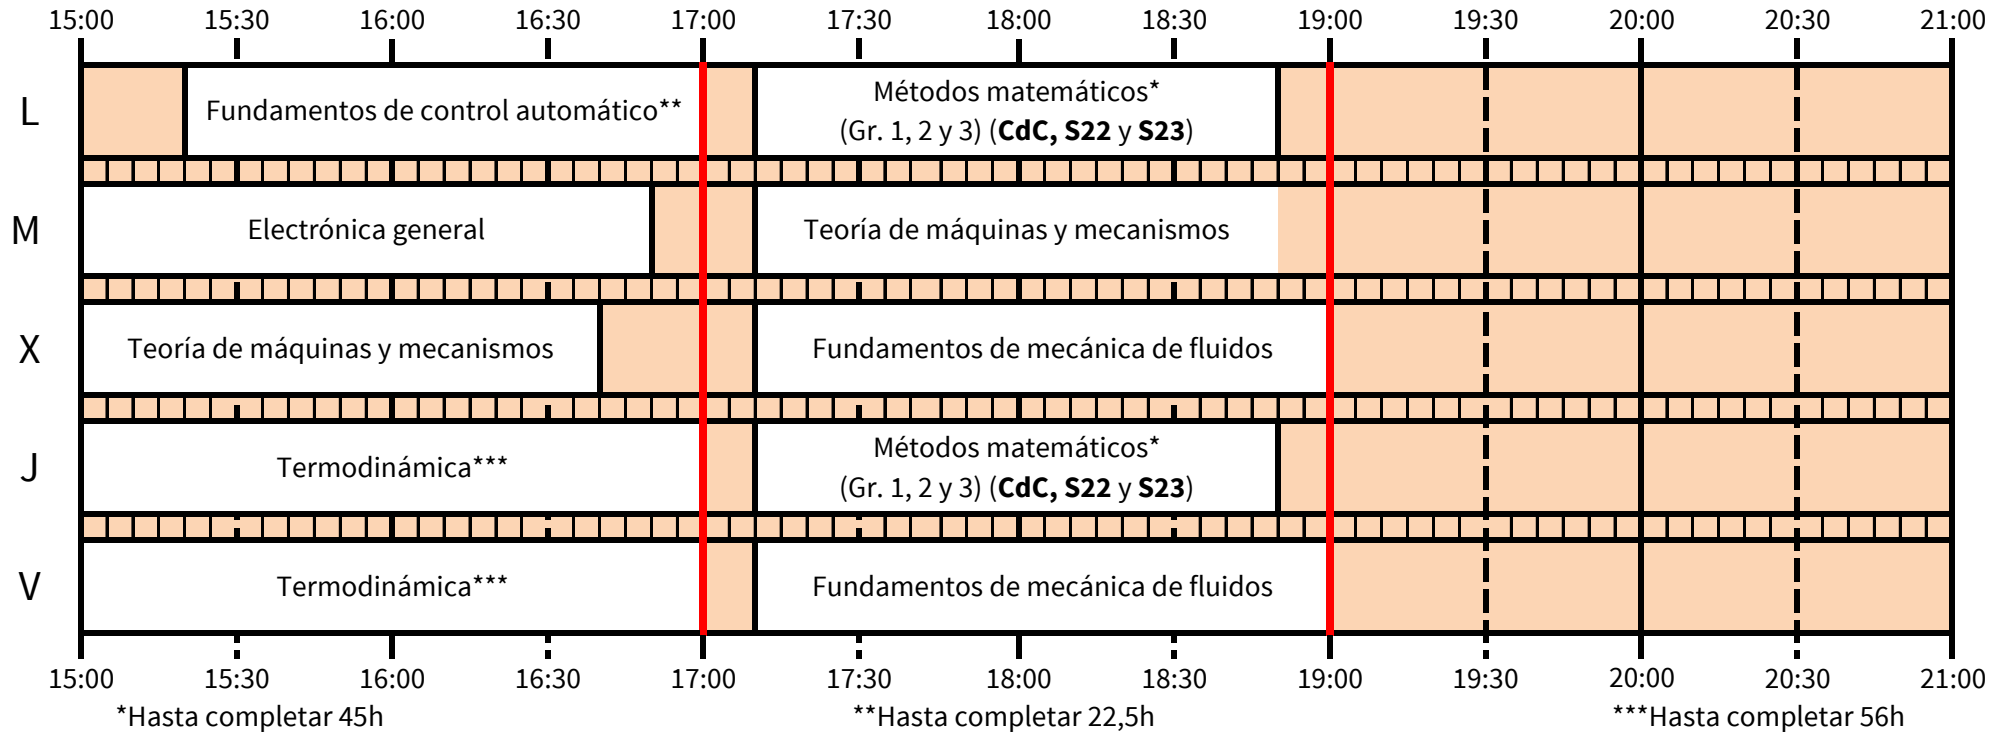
15:00 15:30 16:00 16:30 17:00 17:30 18:00 18:30 19:00 19:30 20:00 20:30 21:00

L
Fundamentos de control automático**
Métodos matemáticos* (Gr. 1, 2 y 3) (**CdC, S22** y **S23**)

M
Electrónica general
Teoría de máquinas y mecanismos

X
Teoría de máquinas y mecanismos
Fundamentos de mecánica de fluidos

J
Termodinámica***
Métodos matemáticos* (Gr. 1, 2 y 3) (**CdC, S22** y **S23**)

V
Termodinámica***
Fundamentos de mecánica de fluidos

15:00 15:30 16:00 16:30 17:00 17:30 18:00 18:30 19:00 19:30 20:00 20:30 21:00

*Hasta completar 45h **Hasta completar 22,5h ***Hasta completar 56h